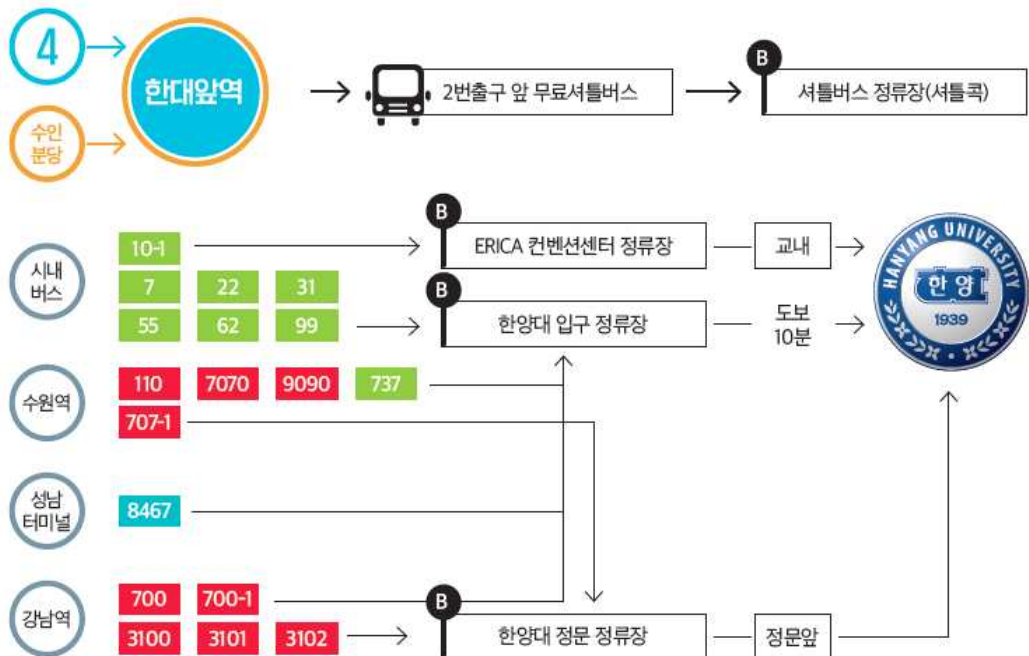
4

수인 분당

한대앞역

2번출구 앞 무료셔틀버스

B

셔틀버스 정류장(셔틀콕)

시내 버스

10-1

7 22 31

55 62 99

B

ERICA 컨벤션센터 정류장

교내

B

한양대 입구 정류장

도보 10분

HANYANG UNIVERSITY

한양

1939

수원역

110 7070 9090 737

707-1

성남 터미널

8467

강남역

700 700-1

3100 3101 3102

B

한양대 정문 정류장

정문앞